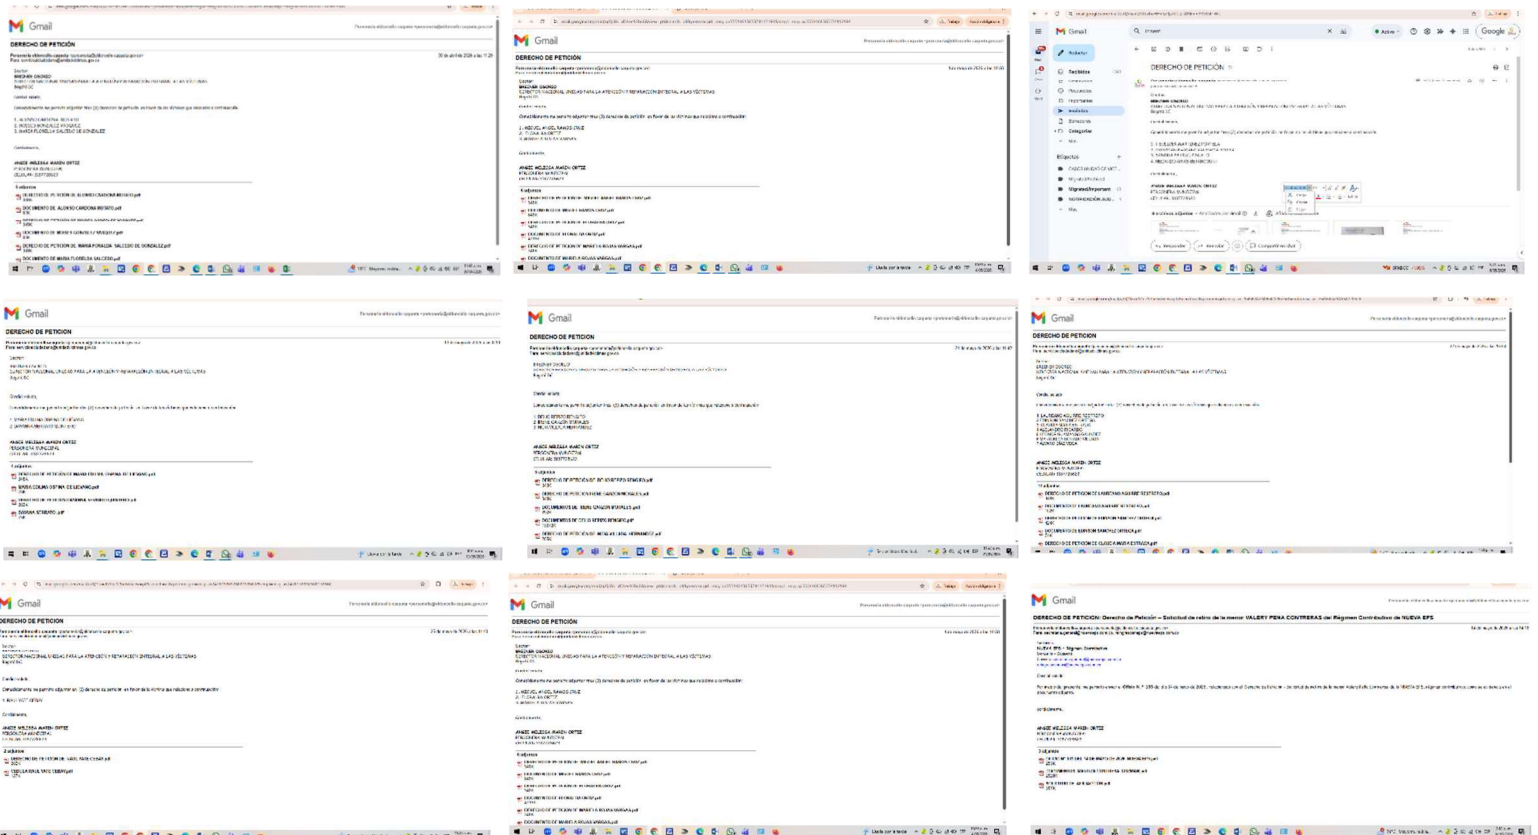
Gmail

DERECHO DE PETICIÓN

Respetuosamente me permito adjuntar tres (3) derechos de petición en favor de las víctimas que relaciono a continuación.

Cordialmente,

ANGIE MELISSA MARIN ORTIZ
PERSONERA MUNICIPAL

DERECHO DE PETICION DE ALONSO CARDONA BEDOYA.pdf
DOCUMENTO DE ALONSO CARDONA BEDOYA.pdf
DERECHO DE PETICION DE MARIA FLORELIA SALCEDO DE GONZALEZ.pdf

Gmail

DERECHO DE PETICIÓN

DIRECTOR NACIONAL UNIDAD PARA LA ATENCIÓN Y REPARACIÓN INTEGRAL A LAS VÍCTIMAS

Cordialmente me permito adjuntar tres (3) derechos de petición en favor de las víctimas que relaciono a continuación.

ANGIE MELISSA MARIN ORTIZ

Gmail

DERECHO DE PETICIÓN

Gmail

DERECHO DE PETICION

DIRECTOR NACIONAL UNIDAD PARA LA ATENCIÓN Y REPARACIÓN INTEGRAL A LAS VÍCTIMAS

ANGIE MELISSA MARIN ORTIZ
PERSONERA MUNICIPAL

Gmail

DERECHO DE PETICION

ANGIE MELISSA MARIN ORTIZ
PERSONERA MUNICIPAL

Gmail

DERECHO DE PETICION

ANGIE MELISSA MARIN ORTIZ

Gmail

DERECHO DE PETICION

DIRECTOR NACIONAL UNIDAD PARA LA ATENCIÓN Y REPARACIÓN INTEGRAL A LAS VÍCTIMAS

ANGIE MELISSA MARIN ORTIZ
PERSONERA MUNICIPAL

Gmail

DERECHO DE PETICIÓN

DIRECTOR NACIONAL UNIDAD PARA LA ATENCIÓN Y REPARACIÓN INTEGRAL A LAS VÍCTIMAS

ANGIE MELISSA MARIN ORTIZ

Gmail

DERECHO DE PETICION: Derecho de Petición – Solicitud de retiro de la menor VALERY PEÑA CONTRERAS del Régimen Contributivo de NUEVA EPS

ANGIE MELISSA MARIN ORTIZ

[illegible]